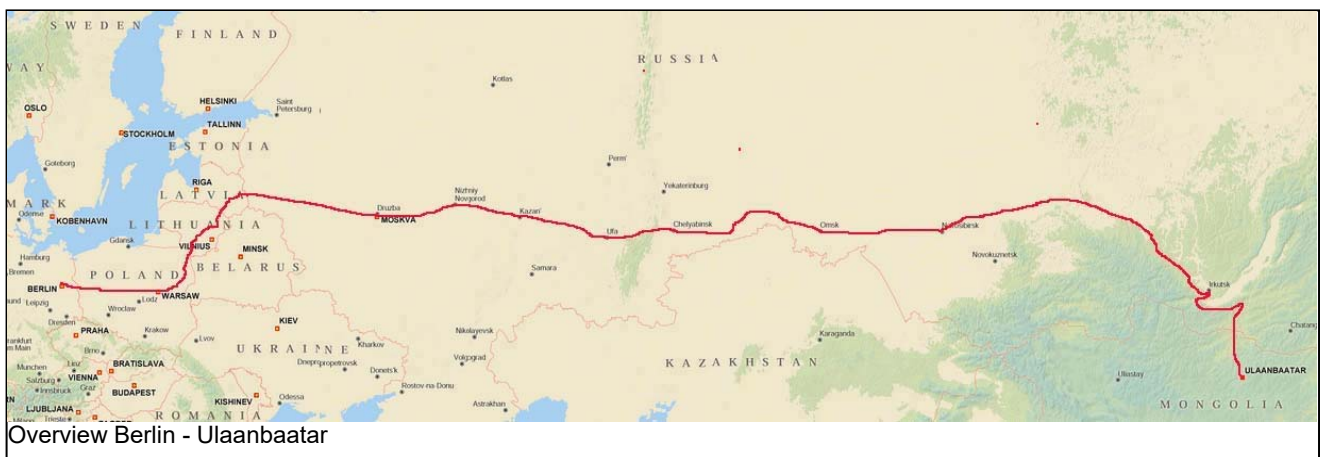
SWEDEN
FINLAND
WAY
RUSSIA
Kotlas
OSLO
HELSINKI
Saint Petersburg
STOCKHOLM
TALLINN
ESTONIA
Goteborg
Perm'
RIGA
Yekaterinburg
LATVIA
MARK
Nizhniy Novgorod
Odense
Druzba
KOBENHAVN
MOSKVA
Kazan'
LITHUANIA
Gdansk
VILNIUS
Ufa
Chelyabinsk
Omsk
Novosibirsk
MINSK
Hamburg
Bremen
POLAND
BELARUS
Samara
Novokuznetsk
BERLIN
Leipzig
Lodz
WARSAW
Irkutsk
Wroclaw
Dresden
PRAHA
Krakow
KIEV
Nikolayevsk
Karaganda
Lvov
Brno
UKRAINE
Kharkov
Chatang
Frankfurt am Main
BRATISLAVA
Dnepropetrovsk
Volgograd
Munchen
Linz
VIENNA
Donets'k
KAZAKHSTAN
Salzburg
Graz
Innsbruck
BUDAPEST
Rostov-na-Donu
Uliastay
ULAANBAATAR
KISHINEV
Odessa
LJUBLJANA
Trieste
ROMANIA
Astrakhan
MONGOLIA
Overview Berlin - Ulaanbaatar